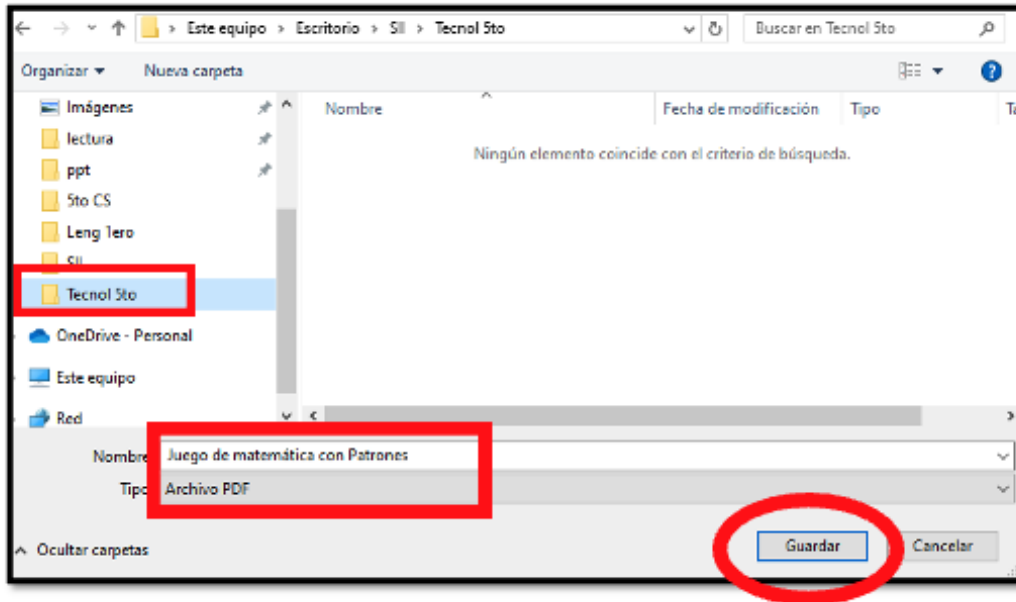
Este equipo > Escritorio > SII > Tecnol 5to
Buscar en Tecnol 5to
Organizar ▾ Nueva carpeta
Imágenes
lectura
ppt
5to CS
Leng 1ero
SII
Tecnol 5to
OneDrive - Personal
Este equipo
Red
Nombre
Fecha de modificación
Tipo
T
Ningún elemento coincide con el criterio de búsqueda.
Nombre: Juego de matemática con Patrones
Tipo: Archivo PDF
Ocultar carpetas
Guardar
Cancelar